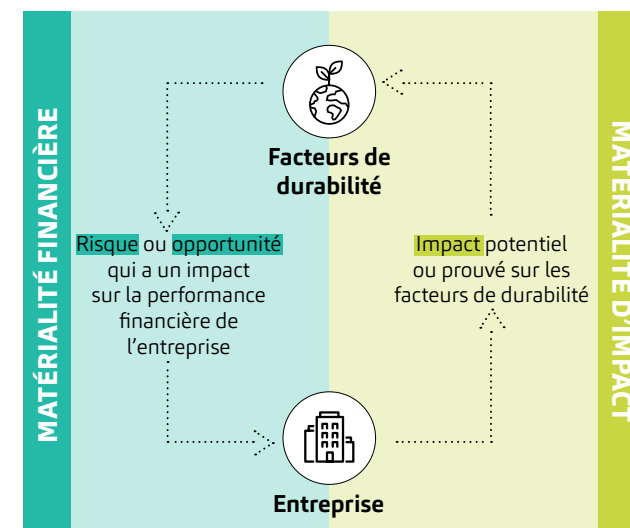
MATÉRIALITÉ FINANCIÈRE

Facteurs de durabilité

Risque ou opportunité qui a un impact sur la performance financière de l'entreprise

Impact potentiel ou prouvé sur les facteurs de durabilité

Entreprise

MATÉRIALITÉ D'IMPACT